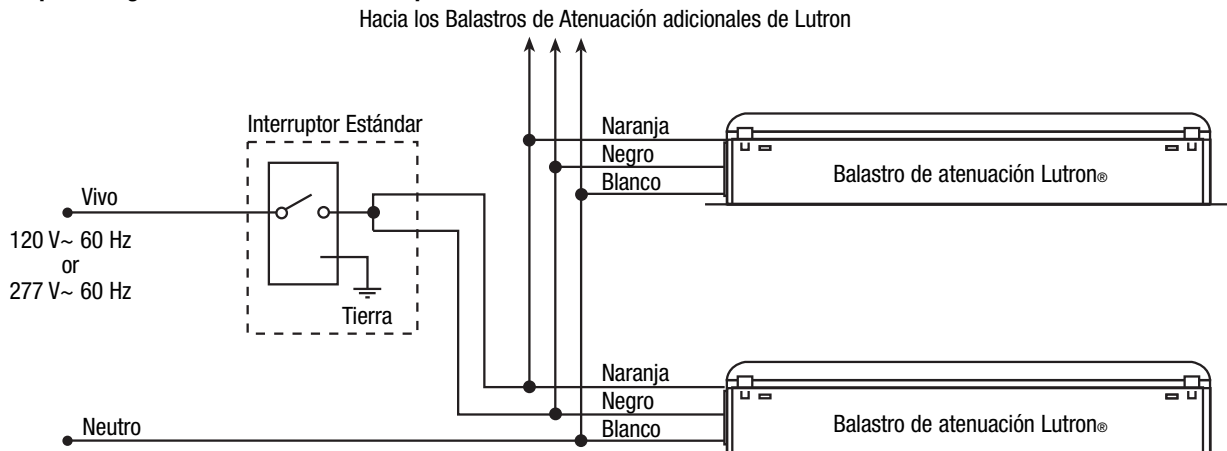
Hacia los Balastros de Atenuación adicionales de Lutron

Interruptor Estándar

Vivo

120 V~ 60 Hz
or
277 V~ 60 Hz

Tierra

Naranja
Negro
Blanco

Balastro de atenuación Lutron®

Naranja
Negro
Blanco

Neutro

Balastro de atenuación Lutron®